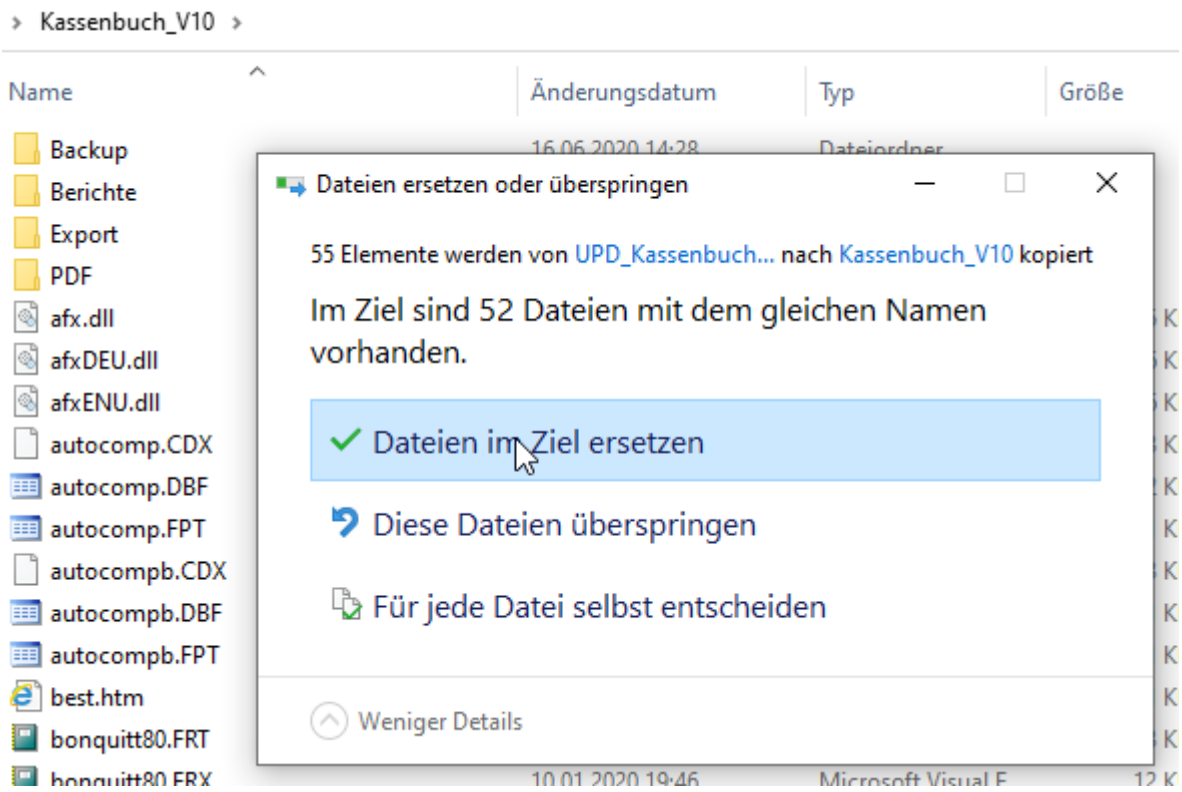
› Kassenbuch_V10 ›

Name | Änderungsdatum | Typ | Größe

Backup 16.06.2020 14:28 Dateiordner
Berichte
Export
PDF
afx.dll
afxDEU.dll
afxENU.dll
autocomp.CDX
autocomp.DBF
autocomp.FPT
autocompb.CDX
autocompb.DBF
autocompb.FPT
best.htm
bonquitt80.FRT
bonquitt80.FRX 10.01.2020 19:46 Microsoft Visual F 12 K

Dateien ersetzen oder überspringen

55 Elemente werden von UPD_Kassenbuch... nach Kassenbuch_V10 kopiert

Im Ziel sind 52 Dateien mit dem gleichen Namen vorhanden.

✓ Dateien im Ziel ersetzen

Diese Dateien überspringen

Für jede Datei selbst entscheiden

Weniger Details